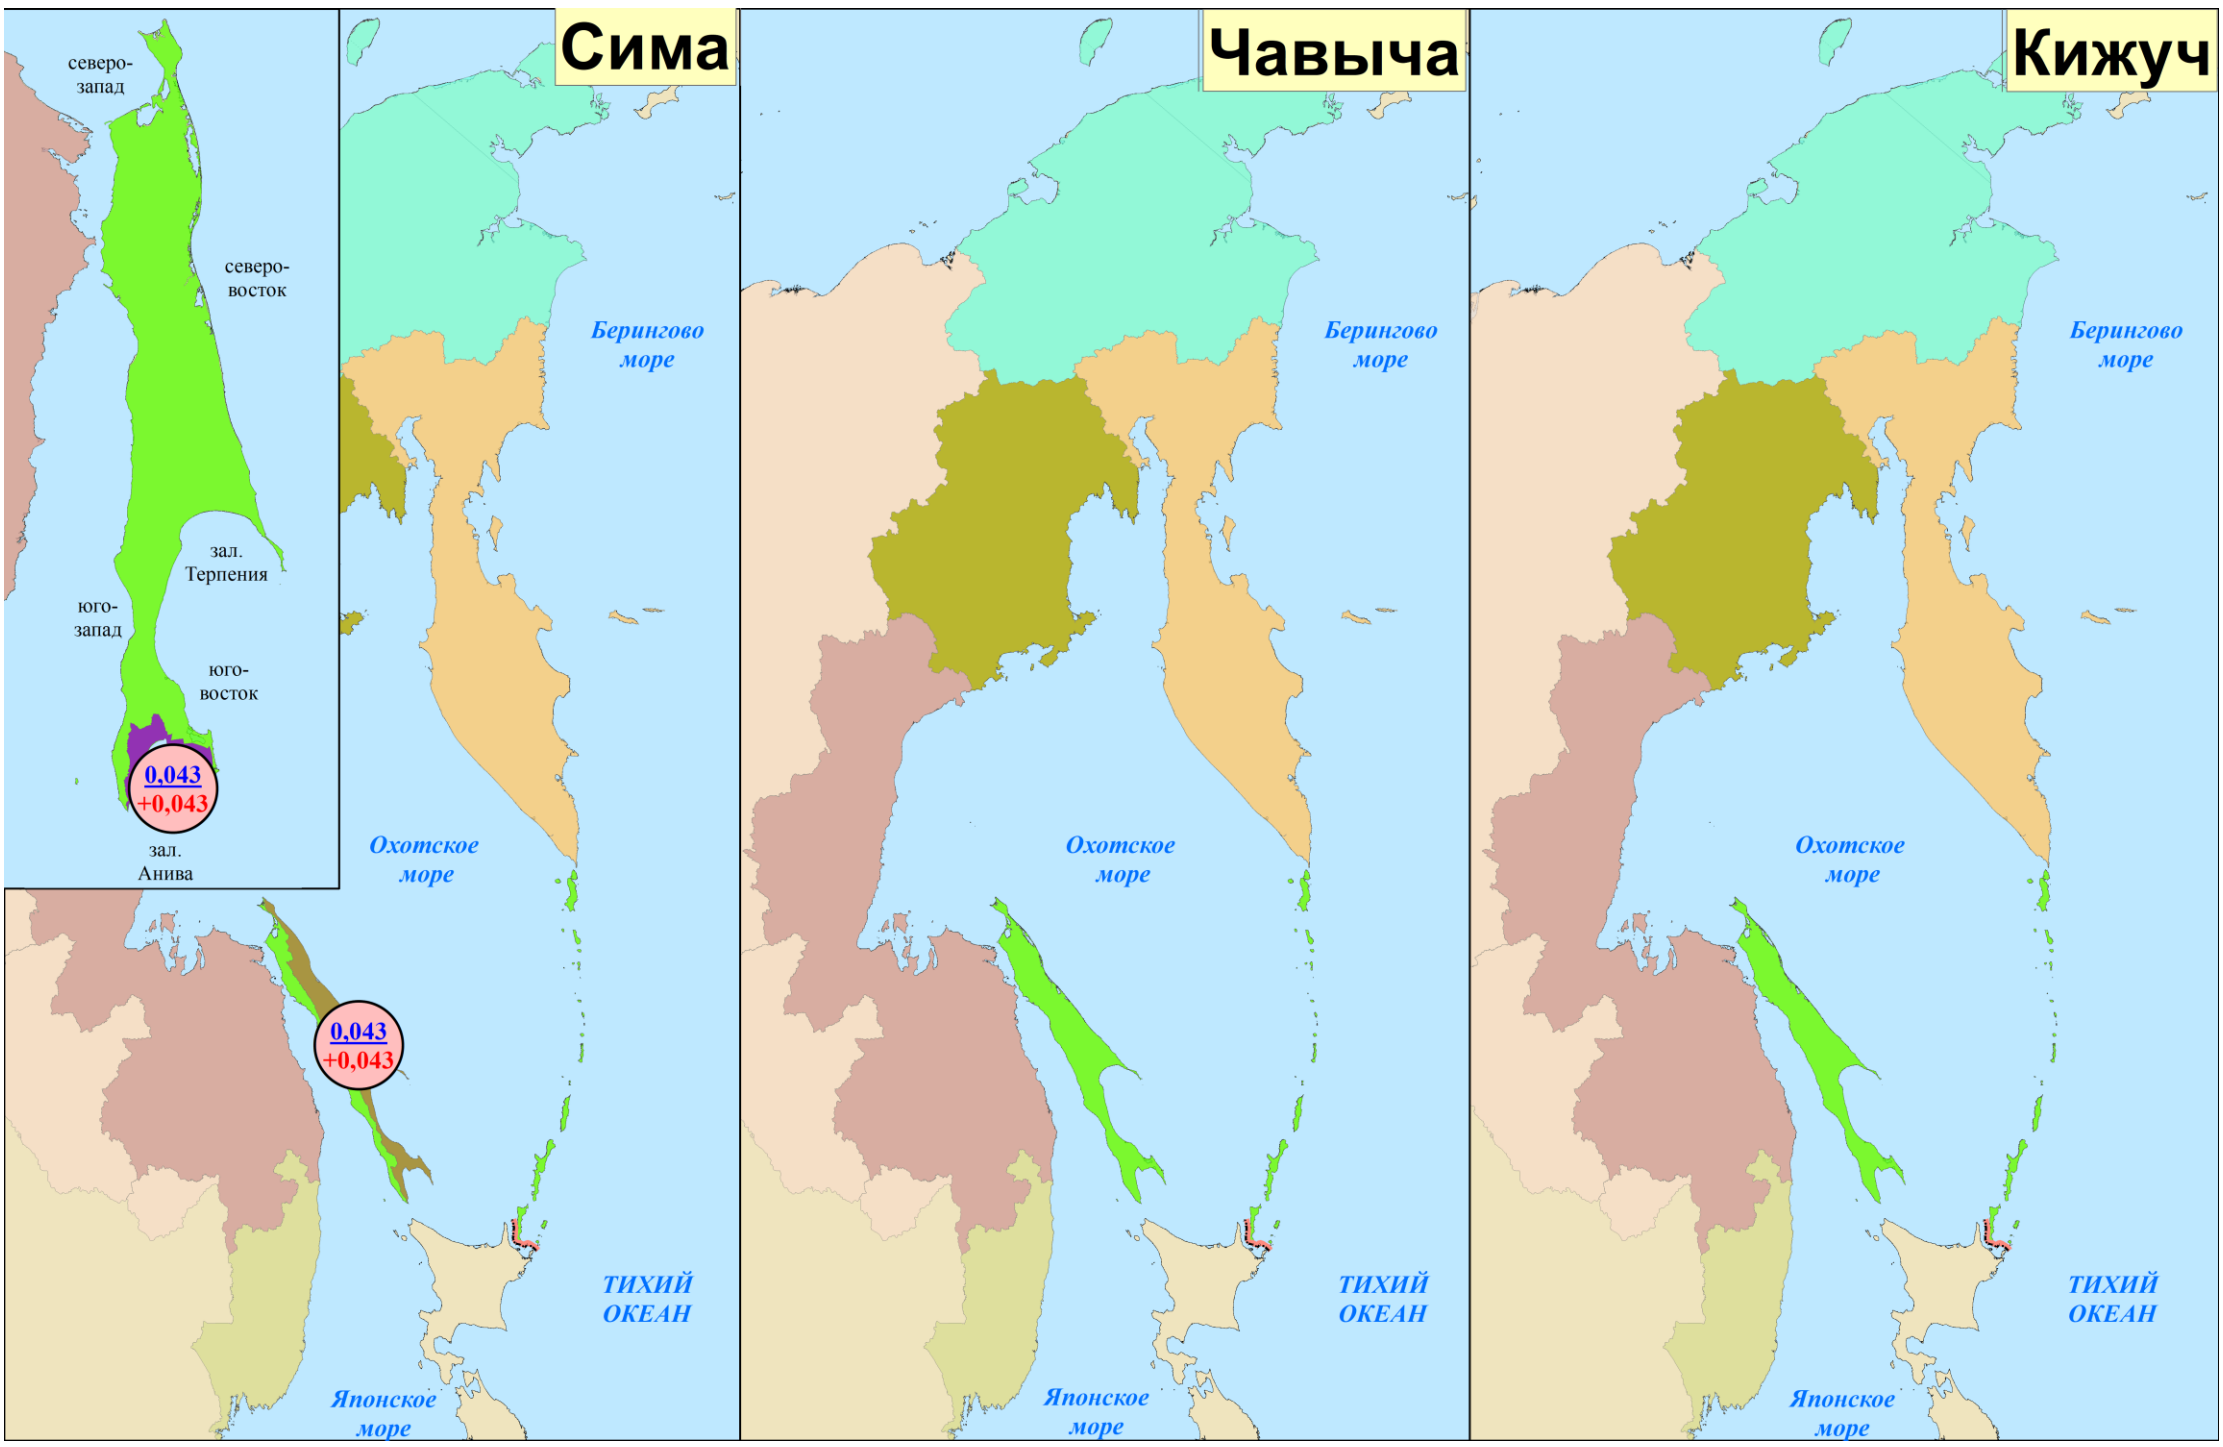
северо-запад

северо-восток

зал. Терпения

юго-запад

юго-восток

0,043
+0,043

зал. Анива

Сима

Берингово море

Охотское море

0,043
+0,043

ТИХИЙ ОКЕАН

Японское море

Чавыча

Берингово море

Охотское море

ТИХИЙ ОКЕАН

Японское море

Кижуч

Берингово море

Охотское море

ТИХИЙ ОКЕАН

Японское море